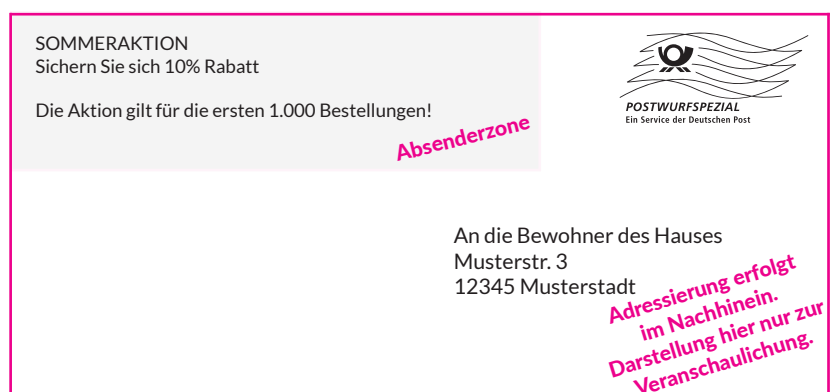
SOMMERAKTION
Sichern Sie sich 10% Rabatt

Die Aktion gilt für die ersten 1.000 Bestellungen!

Absenderzone

POSTWURFSPEZIAL
Ein Service der Deutschen Post

An die Bewohner des Hauses
Musterstr. 3
12345 Musterstadt

Adressierung erfolgt im Nachhinein. Darstellung hier nur zur Veranschaulichung.